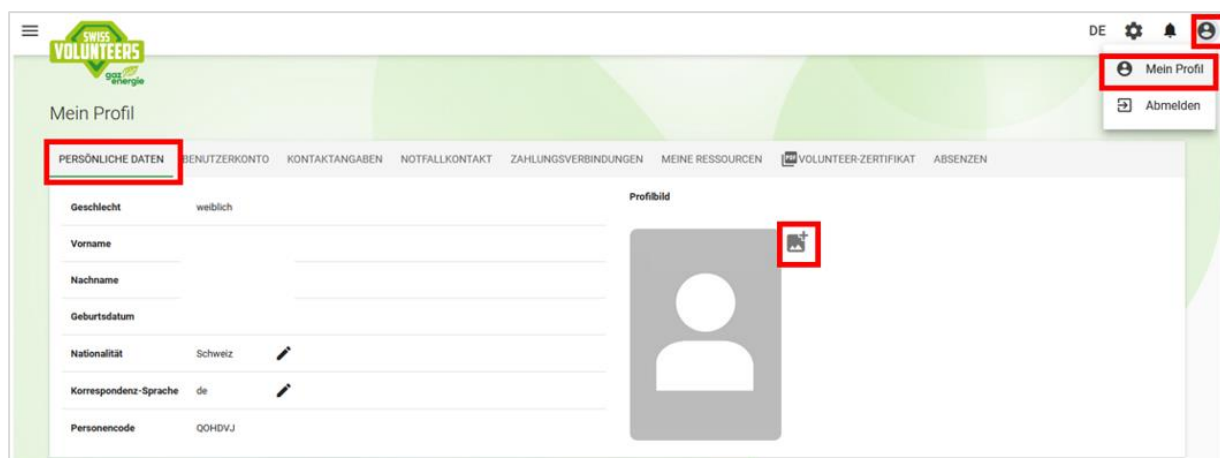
SWISS VOLUNTEERS
gaz énergie

DE

Mein Profil
Abmelden

Mein Profil

PERSÖNLICHE DATEN BENUTZERKONTO KONTAKTANGABEN NOTFALLKONTAKT ZAHLUNGSVERBINDUNGEN MEINE RESSOURCEN PDF VOLUNTEER-ZERTIFIKAT ABSENZEN

| | |
|---|---|
| Geschlecht | weiblich |
| Vorname | |
| Nachname | |
| Geburtsdatum | |
| Nationalität | Schweiz |
| Korrespondenz-Sprache | de |
| Personencode | QOHDVJ |

Profilbild